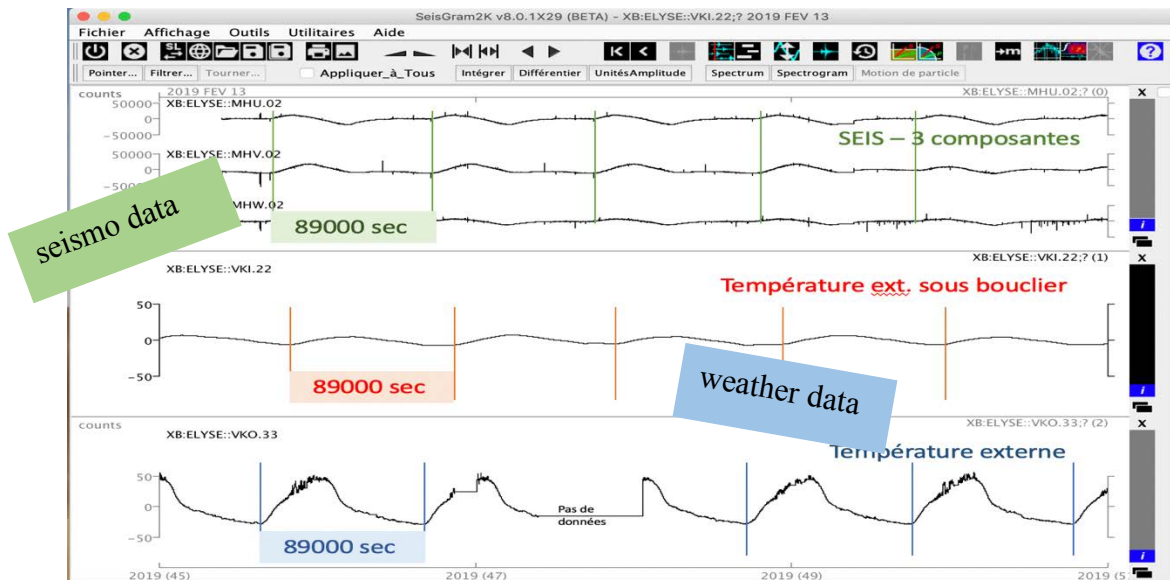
SeisGram2K v8.0.1X29 (BETA) - XB:ELYSE::VKI.22;? 2019 FEV 13

Fichier Affichage Outils Utilitaires Aide

Pointer... Filtrer... Tourner... Appliquer_à_Tous Intégrer Différentier UnitésAmplitude Spectrum Spectrogram Motion de particle

counts 2019 FEV 13

XB:ELYSE::MHU.02 XB:ELYSE::MHU.02;? (0)

50000
0
−50000

XB:ELYSE::MHV.02

50000
0
−500

SEIS – 3 composantes

seismo data

MHW.02

89000 sec

XB:ELYSE::VKI.22 XB:ELYSE::VKI.22;? (1)

Température ext. sous bouclier

50
0
−50

89000 sec

weather data

counts XB:ELYSE::VKO.33 XB:ELYSE::VKO.33;? (2)

Température externe

50
0
−50

Pas de données

89000 sec

2019 (45) 2019 (47) 2019 (49) 2019 (5